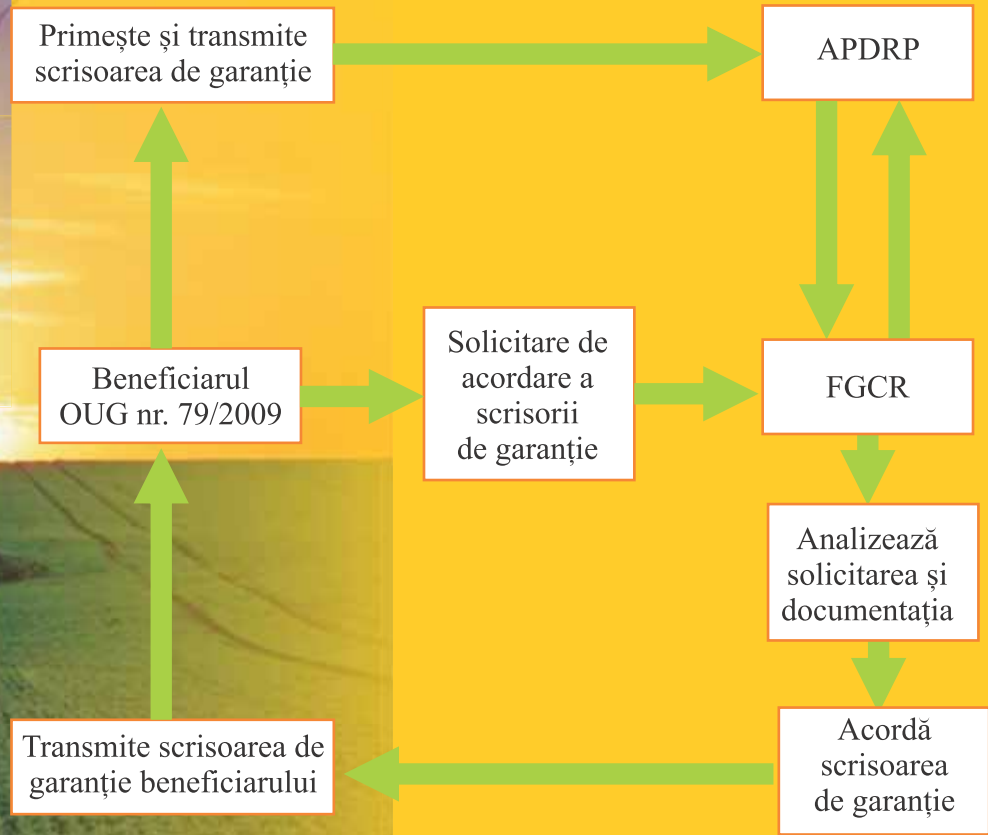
Primește și transmite scrisoarea de garanție

APDRP

Beneficiarul OUG nr. 79/2009

Solicitare de acordare a scrisorii de garanție

FGCR

Analizează solicitarea și documentația

Transmite scrisoarea de garanție beneficiarului

Acordă scrisoarea de garanție